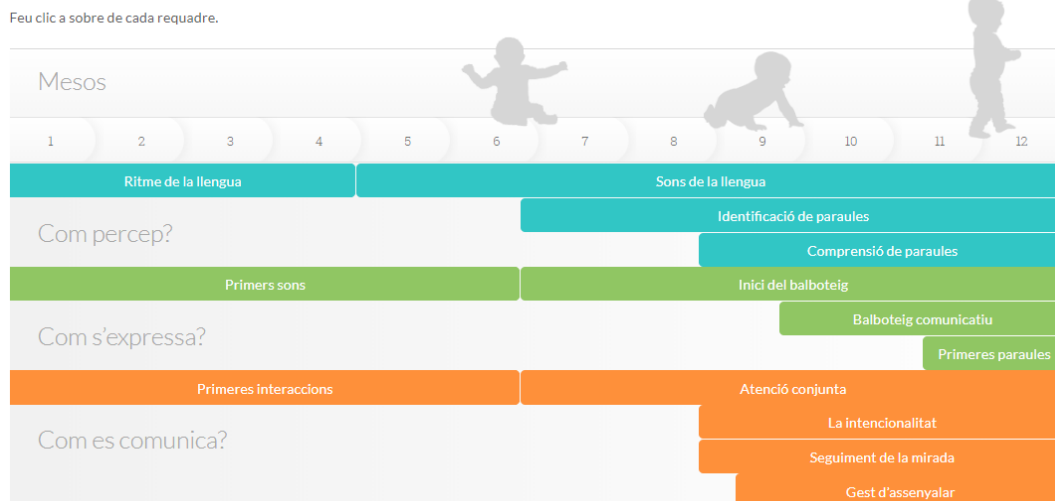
Feu clic a sobre de cada requadre.

Mesos

1 2 3 4 5 6 7 8 9 10 11 12

Ritme de la llengua

Sons de la llengua

Com percep?

Identificació de paraules

Comprensió de paraules

Primers sons

Inici del balboteig

Com s'expressa?

Balboteig comunicatiu

Primeres paraules

Primeres interaccions

Atenció conjunta

Com es comunica?

La intencionalitat

Seguiment de la mirada

Gest d'assenyalar